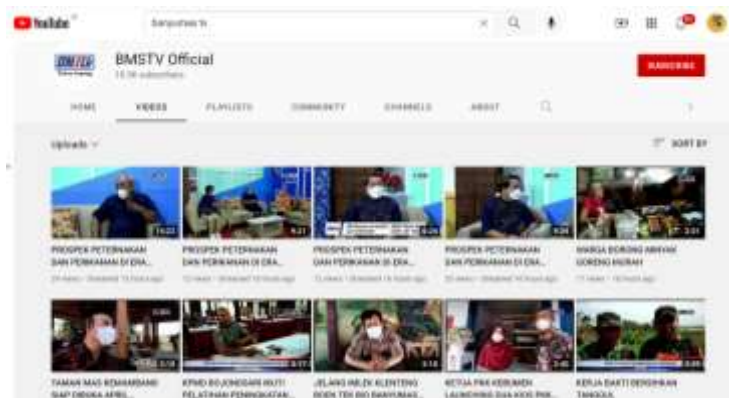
YouTube

banyumas tv

BMSTV Official
13.5K subscribers

SUBSCRIBE

HOME
VIDEOS
PLAYLISTS
COMMUNITY
CHANNELS
ABOUT

Uploads

SORT BY

PROSPEK PETERNAKAN DAN PERIKANAN DI ERA...
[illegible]

PROSPEK PETERNAKAN DAN PERIKANAN DI ERA...
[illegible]

PROSPEK PETERNAKAN DAN PERIKANAN DI ERA...
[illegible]

PROSPEK PETERNAKAN DAN PERIKANAN DI ERA...
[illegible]

WARGA GORONG ANKRAH GORONG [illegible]
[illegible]

TAMAN MAS KEMAMBANG SIAP DIBUKA APRIL...

KPMD BOJONEGARA IKUTI PELATIHAN PENINGKATAN...

JELANG IMLEK KLENTENG BOEN TEK BIO BANYUMAS...

KETUA PKK KEBUMEN LAUNCHING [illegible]

KERJA BAKTI BERSIHKAN TANGGUL